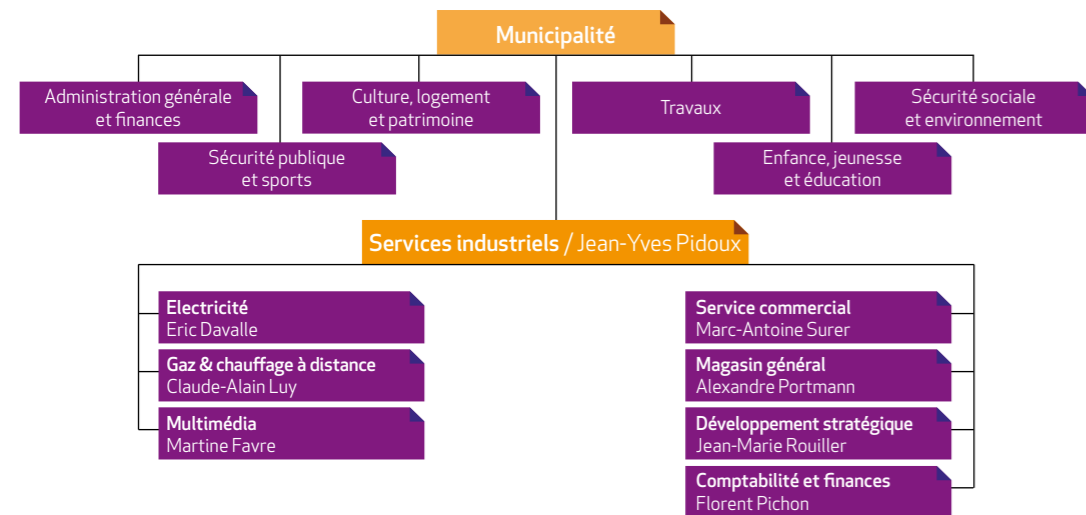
Municipalité

Administration générale et finances

Sécurité publique et sports

Culture, logement et patrimoine

Travaux

Enfance, jeunesse et éducation

Sécurité sociale et environnement

Services industriels / Jean-Yves Pidoux

Electricité
Eric Davalle

Gaz & chauffage à distance
Claude-Alain Luy

Multimédia
Martine Favre

Service commercial
Marc-Antoine Surer

Magasin général
Alexandre Portmann

Développement stratégique
Jean-Marie Rouiller

Comptabilité et finances
Florent Pichon